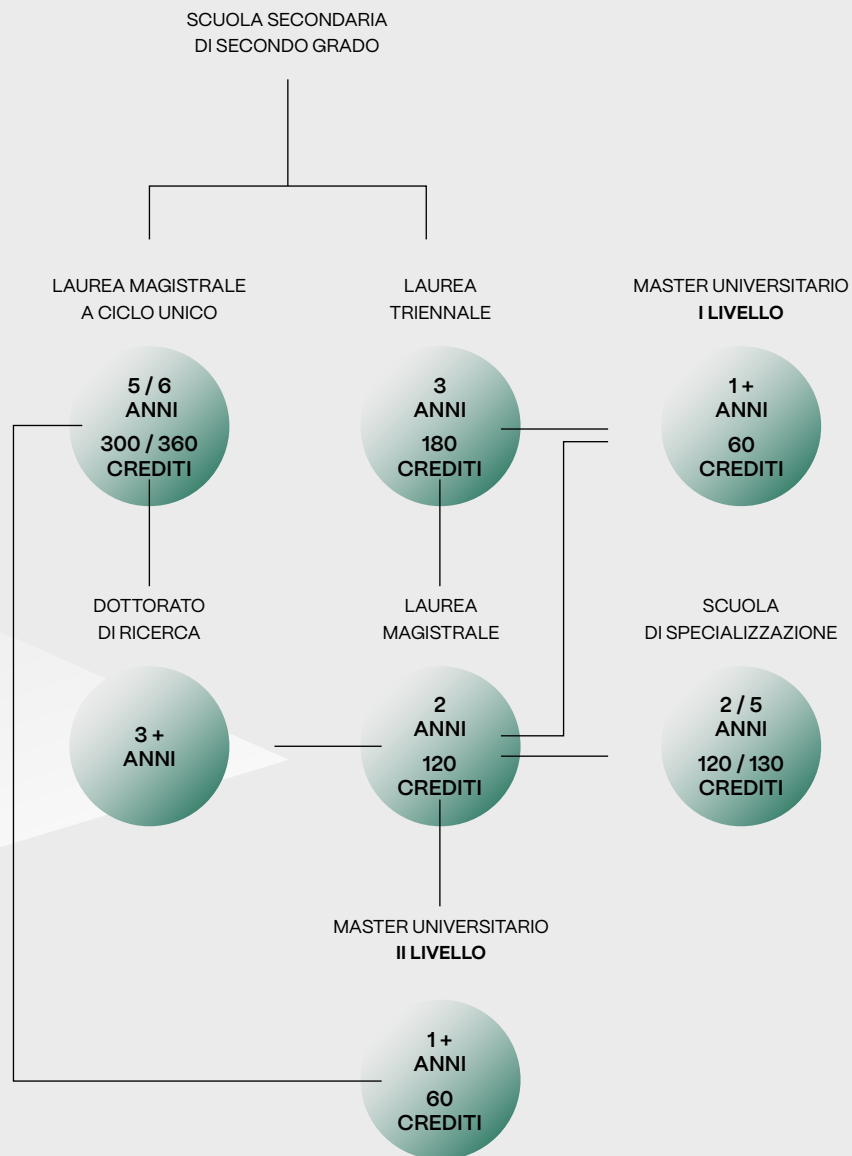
SCUOLA SECONDARIA
DI SECONDO GRADO

LAUREA MAGISTRALE
A CICLO UNICO

5 / 6
ANNI
300 / 360
CREDITI

LAUREA
TRIENNALE

3
ANNI
180
CREDITI

MASTER UNIVERSITARIO
I LIVELLO

1 +
ANNI
60
CREDITI

DOTTORATO
DI RICERCA

3 +
ANNI

LAUREA
MAGISTRALE

2
ANNI
120
CREDITI

SCUOLA
DI SPECIALIZZAZIONE

2 / 5
ANNI
120 / 130
CREDITI

MASTER UNIVERSITARIO
II LIVELLO

1 +
ANNI
60
CREDITI